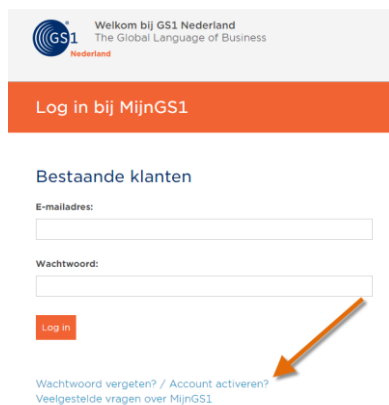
GS1 Nederland

Welkom bij GS1 Nederland
The Global Language of Business

Log in bij MijnGS1

Bestaande klanten

E-mailadres:

Wachtwoord:

Log in

Wachtwoord vergeten? / Account activeren?
Veelgestelde vragen over MijnGS1